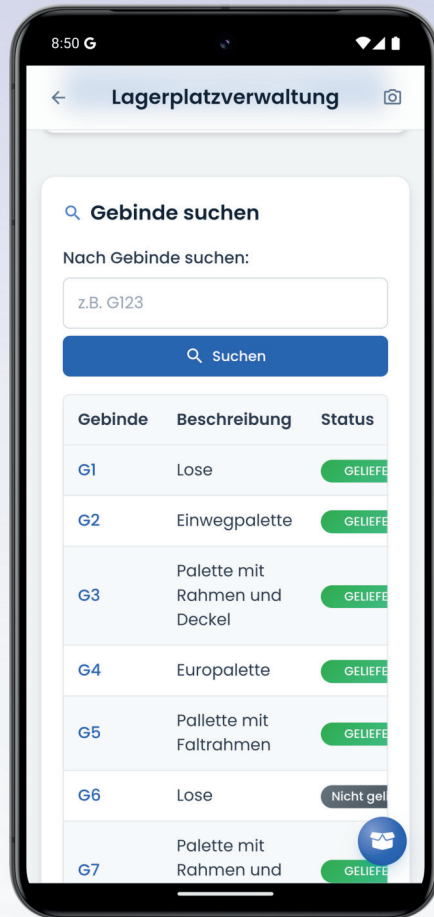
8:50 G

Lagerplatzverwaltung

Gebinde suchen

Nach Gebinde suchen:

z.B. G123

Suchen

| Gebinde | Beschreibung | Status |
|---|---|---|
| G1 | Lose | GELIEFE |
| G2 | Einwegpalette | GELIEFE |
| G3 | Palette mit Rahmen und Deckel | GELIEFE |
| G4 | Europalette | GELIEFE |
| G5 | Pallette mit Faltrahmen | GELIEFE |
| G6 | Lose | Nicht gel |
| G7 | Palette mit Rahmen und | GELIEFE |